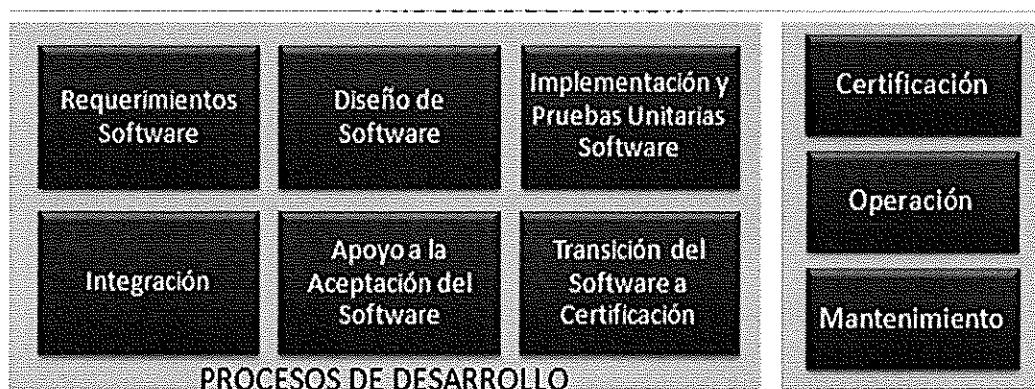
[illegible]

Requerimientos Software

Diseño de Software

Implementación y Pruebas Unitarias Software

Integración

Apoyo a la Aceptación del Software

Transición del Software a Certificación

PROCESOS DE DESARROLLO

Certificación

Operación

Mantenimiento